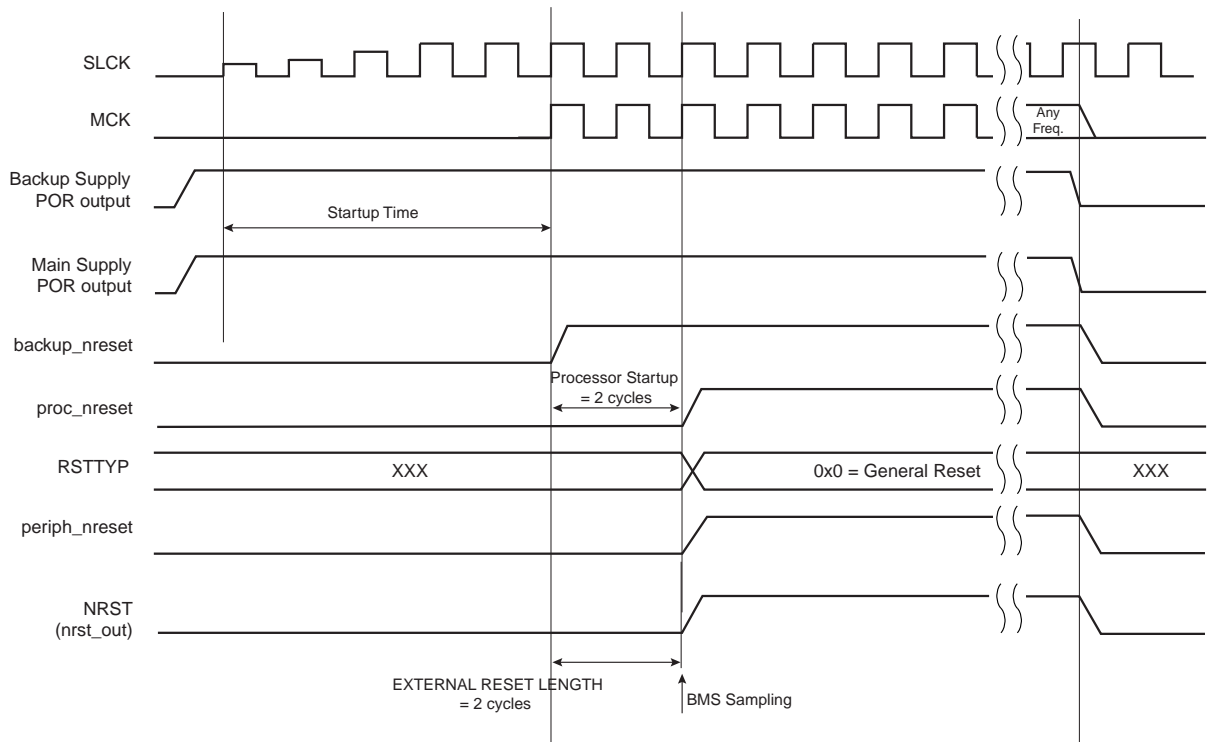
SLCK

MCK

Any Freq.

Backup Supply POR output

Startup Time

Main Supply POR output

backup_nreset

Processor Startup = 2 cycles

proc_nreset

RSTTYP

XXX

0x0 = General Reset

XXX

periph_nreset

NRST (nrst_out)

EXTERNAL RESET LENGTH = 2 cycles

BMS Sampling